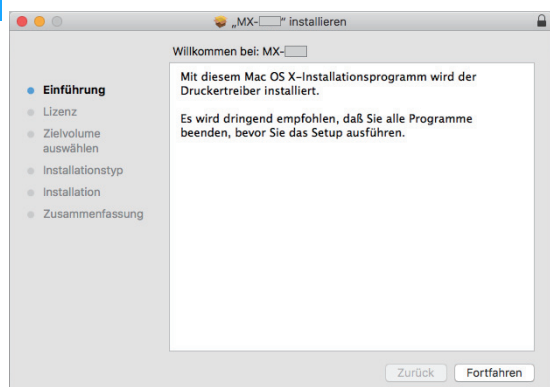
„MX-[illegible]" installieren

Willkommen bei: MX-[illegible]

Einführung
Lizenz
Zielvolume auswählen
Installationstyp
Installation
Zusammenfassung

Mit diesem Mac OS X-Installationsprogramm wird der Druckertreiber installiert.

Es wird dringend empfohlen, daß Sie alle Programme beenden, bevor Sie das Setup ausführen.

Zurück
Fortfahren